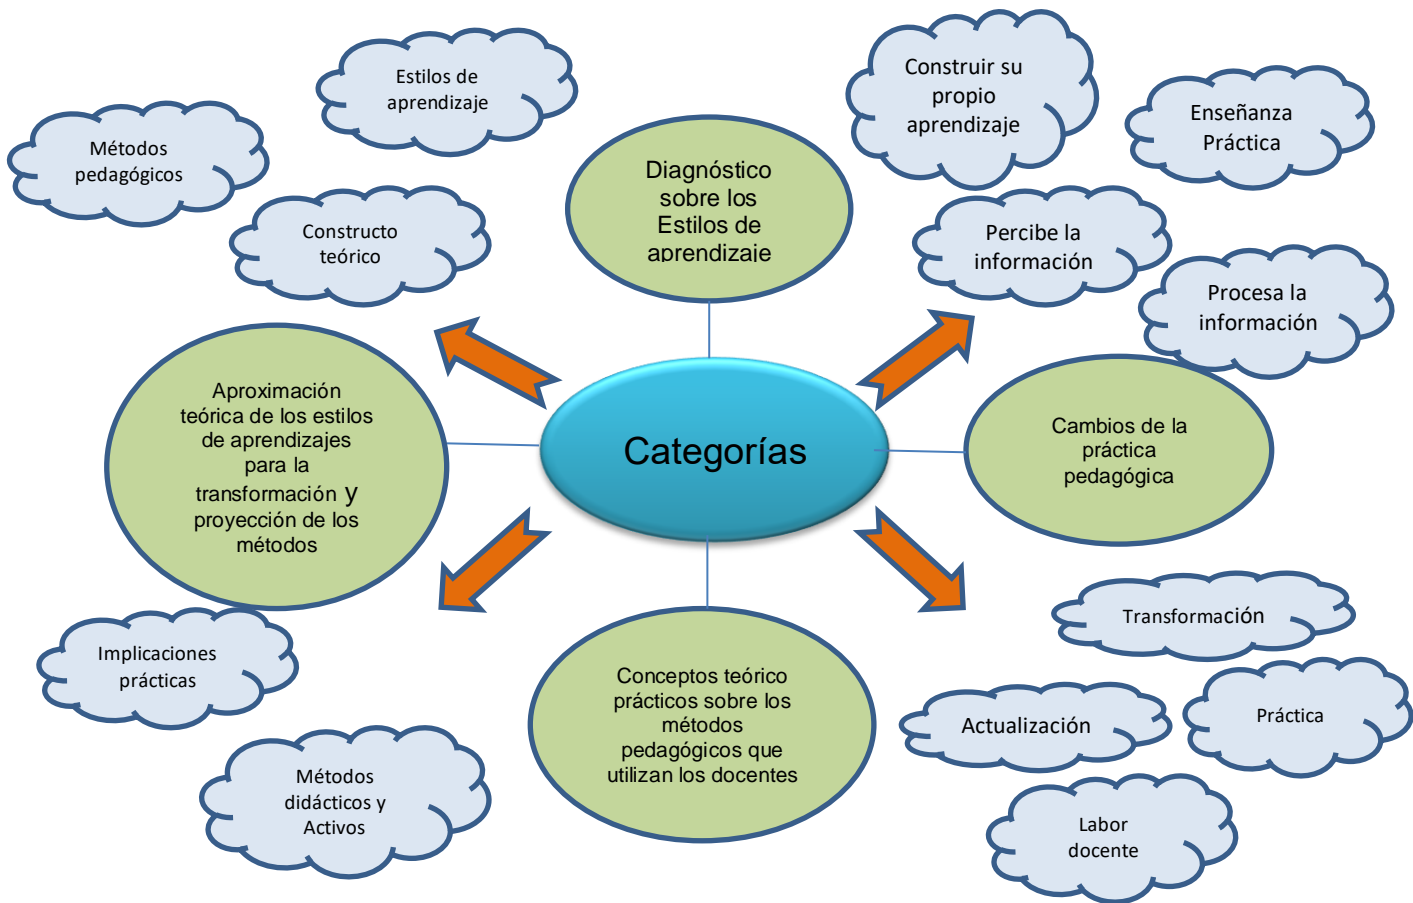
Estilos de aprendizaje

Métodos pedagógicos

Constructo teórico

Diagnóstico sobre los Estilos de aprendizaje

Construir su propio aprendizaje

Enseñanza Práctica

Percibe la información

Procesa la información

Aproximación teórica de los estilos de aprendizajes para la transformación y proyección de los métodos

Categorías

Cambios de la práctica pedagógica

Implicaciones prácticas

Métodos didácticos y Activos

Conceptos teórico prácticos sobre los métodos pedagógicos que utilizan los docentes

Transformación

Actualización

Práctica

Labor docente